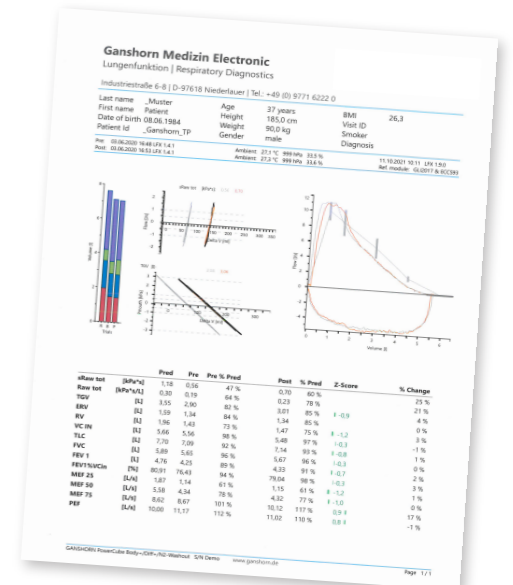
Ganshorn Medizin Electronic

Lungenfunktion | Respiratory Diagnostics

Industriestraße 6-8 | D-97618 Niederlauer | Tel.: +49 (0) 9771 6222 0

| Last name | _Muster | Age | 37 years | BMI | 26,3 |
|---|---|---|---|---|---|
| First name | Patient | Height | 185,0 cm | Visit ID | |
| Date of birth | 08.06.1984 | Weight | 90,0 kg | Smoker | |
| Patient Id | _Ganshorn_TP | Gender | male | Diagnosis | |

Pre 03.06.2020 16:48 LFX 1.4.1 Ambient 27,1 °C 999 hPa 33,5 %
Post 03.06.2020 16:53 LFX 1.4.1 Ambient 27,2 °C 999 hPa 33,6 %

11.10.2021 10:11 LFX 1.5.0
Ref. module: GLI2017 & ECCS93

sRaw tot [kPa*s]

Volume [l]

Flow [l/s]

Volume [l]

| | | Pred | Pre | Pre % Pred | Post | % Pred | Z-Score | % Change |
|---|---|---|---|---|---|---|---|---|
| sRaw tot | [kPa*s] | 1,18 | 0,56 | 47 % | 0,70 | 60 % | | 25 % |
| Raw tot | [kPa*s/L] | 0,30 | 0,19 | 64 % | 0,23 | 78 % | | 21 % |
| TGV | [L] | 3,55 | 2,90 | 82 % | 3,01 | 85 % | -0,9 | 4 % |
| ERV | [L] | 1,59 | 1,34 | 84 % | 1,34 | 85 % | | 0 % |
| RV | [L] | 1,96 | 1,43 | 73 % | 1,47 | 75 % | -1,2 | 3 % |
| VC IN | [L] | 5,66 | 5,56 | 98 % | 5,48 | 97 % | -0,3 | -1 % |
| TLC | [L] | 7,70 | 7,09 | 92 % | 7,14 | 93 % | -0,8 | 1 % |
| FVC | [L] | 5,89 | 5,65 | 96 % | 5,67 | 96 % | -0,3 | 0 % |
| FEV 1 | [L] | 4,76 | 4,25 | 89 % | 4,33 | 91 % | -0,7 | 2 % |
| FEV1%VCin | [%] | 80,91 | 76,43 | 94 % | 79,04 | 98 % | -0,3 | 3 % |
| MEF 25 | [L/s] | 1,87 | 1,14 | 61 % | 1,15 | 61 % | -1,2 | 1 % |
| MEF 50 | [L/s] | 5,58 | 4,34 | 78 % | 4,32 | 77 % | -1,0 | 0 % |
| MEF 75 | [L/s] | 8,62 | 8,67 | 101 % | 10,12 | 117 % | 0,9 | 17 % |
| PEF | [L/s] | 10,00 | 11,17 | 112 % | 11,02 | 110 % | 0,8 | -1 % |

GANSHORN PowerCube Body+/DH+/N2-Washout S/N Demo www.ganshorn.de Page 1 / 1